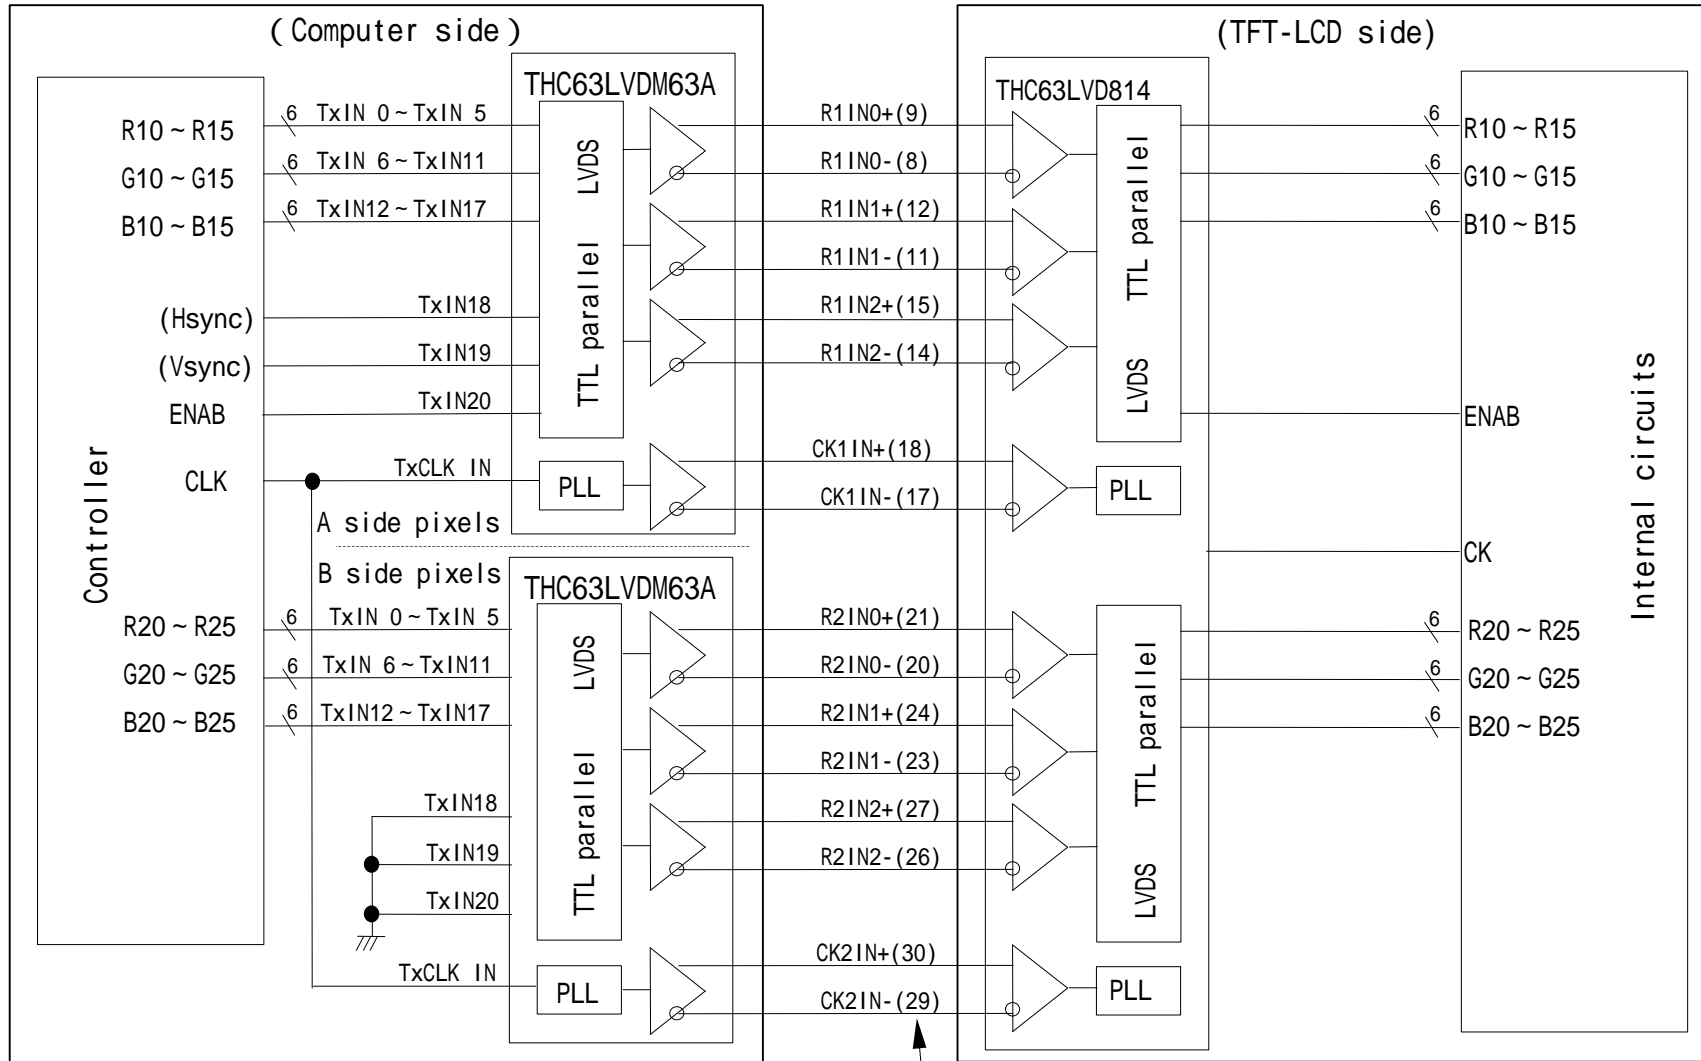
( Computer side )

(TFT-LCD side)

Controller

R10 ~ R15
G10 ~ G15
B10 ~ B15
(Hsync)
(Vsync)
ENAB
CLK
R20 ~ R25
G20 ~ G25
B20 ~ B25

THC63LVDM63A

6 TxIN 0 ~ TxIN 5
6 TxIN 6 ~ TxIN11
6 TxIN12 ~ TxIN17
TxIN18
TxIN19
TxIN20
TxCLK IN

LVDS
TTL parallel
PLL

A side pixels
B side pixels

THC63LVDM63A

6 TxIN 0 ~ TxIN 5
6 TxIN 6 ~ TxIN11
6 TxIN12 ~ TxIN17
TxIN18
TxIN19
TxIN20
TxCLK IN

LVDS
TTL parallel
PLL

R1IN0+(9)
R1IN0-(8)
R1IN1+(12)
R1IN1-(11)
R1IN2+(15)
R1IN2-(14)
CK1IN+(18)
CK1IN-(17)
R2IN0+(21)
R2IN0-(20)
R2IN1+(24)
R2IN1-(23)
R2IN2+(27)
R2IN2-(26)
CK2IN+(30)
CK2IN-(29)

THC63LVD814

TTL parallel
LVDS
PLL
TTL parallel
LVDS
PLL

6 R10 ~ R15
6 G10 ~ G15
6 B10 ~ B15
ENAB
CK
6 R20 ~ R25
6 G20 ~ G25
6 B20 ~ B25

Internal circuits